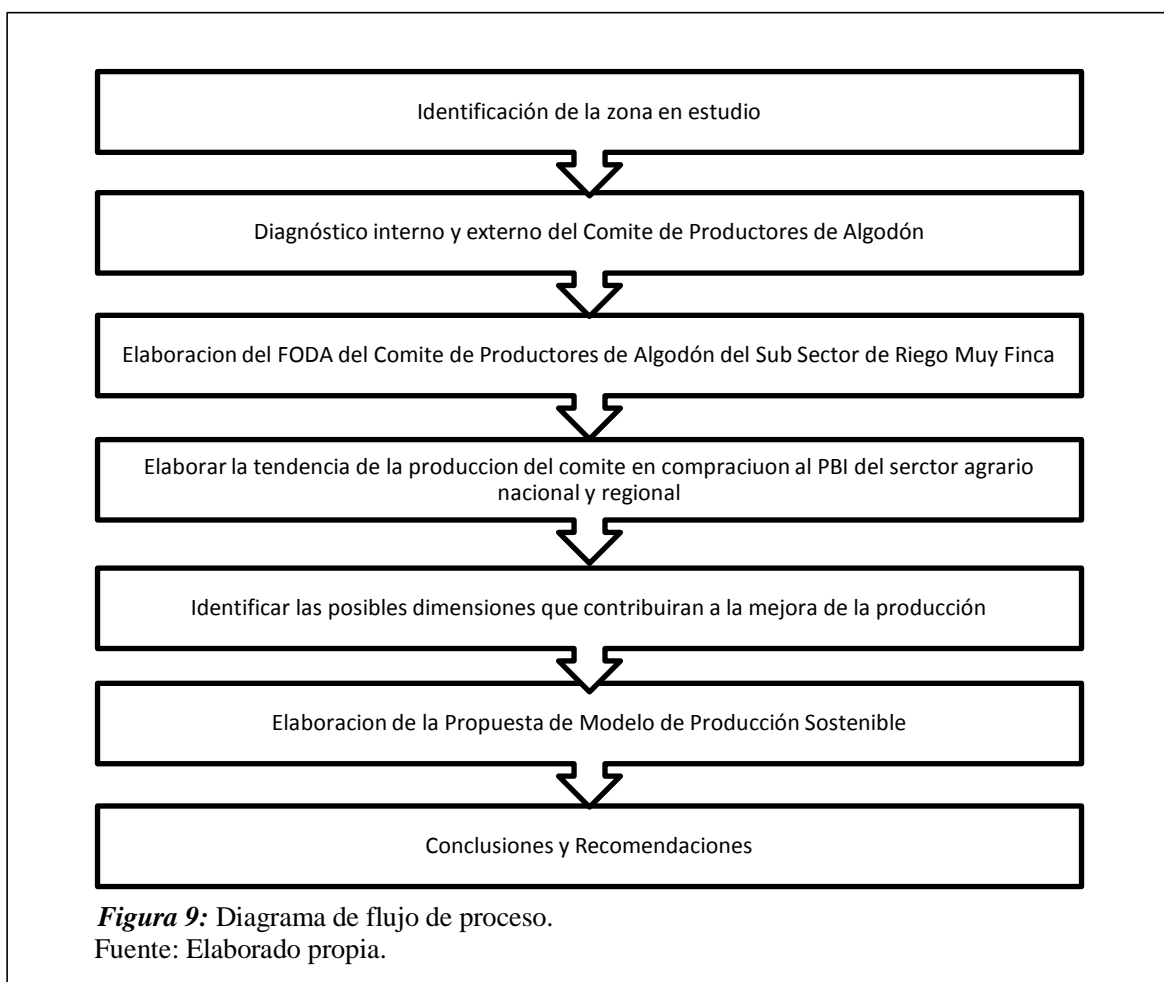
Identificación de la zona en estudio

Diagnóstico interno y externo del Comite de Productores de Algodón

Elaboracion del FODA del Comite de Productores de Algodón del Sub Sector de Riego Muy Finca

Elaborar la tendencia de la produccion del comite en compraciuon al PBI del serctor agrario nacional y regional

Identificar las posibles dimensiones que contribuiran a la mejora de la producción

Elaboracion de la Propuesta de Modelo de Producción Sostenible

Conclusiones y Recomendaciones

*Figura 9:* Diagrama de flujo de proceso.
Fuente: Elaborado propia.